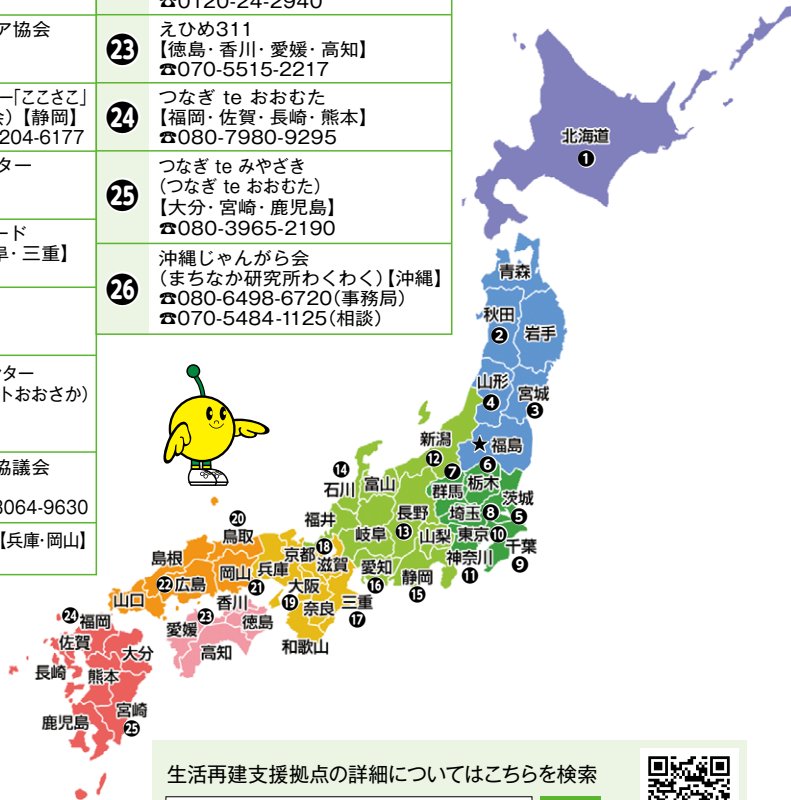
☎0120-24-2940

ア協会

ー「ここさこ」
会)【静岡】
204-6177

ター

ード
阜・三重】

ンター
トおおさか)

協議会

8064-9630

【兵庫・岡山】

㉓ えひめ311
【徳島・香川・愛媛・高知】
☎070-5515-2217

㉔ つなぎ te おおむた
【福岡・佐賀・長崎・熊本】
☎080-7980-9295

㉕ つなぎ te みやざき
(つなぎ te おおむた)
【大分・宮崎・鹿児島】
☎080-3965-2190

㉖ 沖縄じゃんがら会
(まちなか研究所わくわく)【沖縄】
☎080-6498-6720(事務局)
☎070-5484-1125(相談)

北海道 ❶
青森
秋田 ❷
岩手
山形 ❹
宮城 ❸
新潟
★福島
⓬ ❼ ❻
⓮
石川 富山
群馬 栃木
茨城
長野 埼玉 ❽ ❺
福井
岐阜 ⓭ 山梨 東京 ❿
千葉 ❾
神奈川 ⓫
⓴ 鳥取
京都 ⓲
滋賀
愛知
島根
㉒ 広島
岡山 兵庫
㉑
大阪
⓰
静岡 ⓯
山口
⓳
三重
香川
奈良
⓱
㉔ 福岡
㉓
愛媛
徳島
佐賀
大分
高知
和歌山
長崎
熊本
宮崎
鹿児島
㉕

生活再建支援拠点の詳細についてはこちらを検索